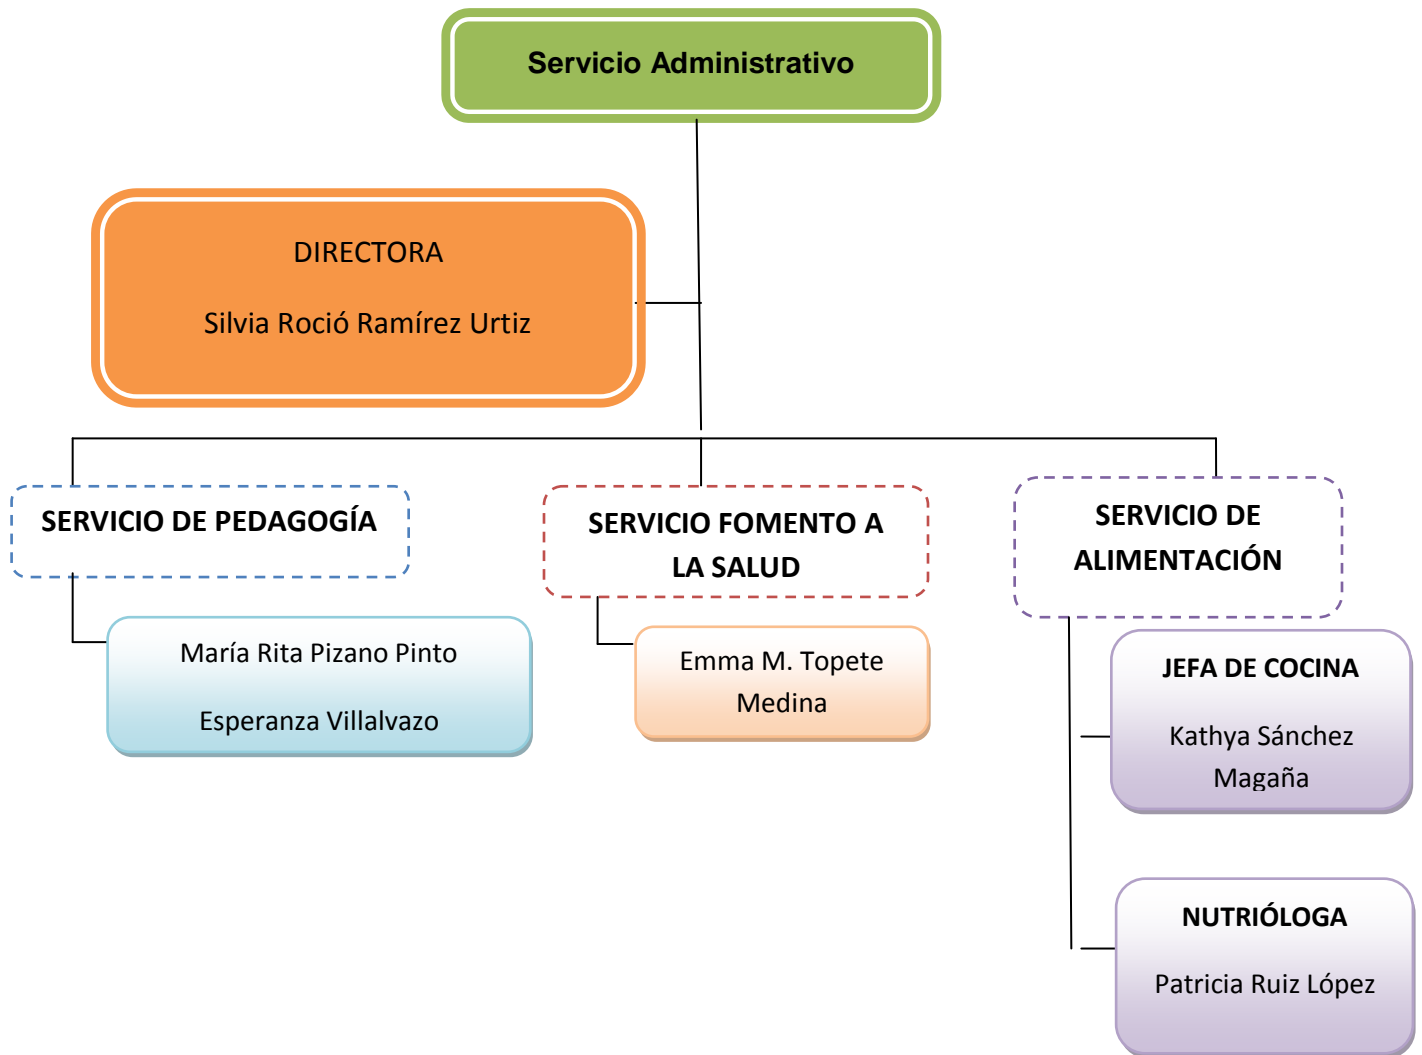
Servicio Administrativo

DIRECTORA

Silvia Roció Ramírez Urtiz

SERVICIO DE PEDAGOGÍA

María Rita Pizano Pinto

Esperanza Villalvazo

SERVICIO FOMENTO A LA SALUD

Emma M. Topete Medina

SERVICIO DE ALIMENTACIÓN

JEFA DE COCINA

Kathya Sánchez Magaña

NUTRIÓLOGA

Patricia Ruiz López